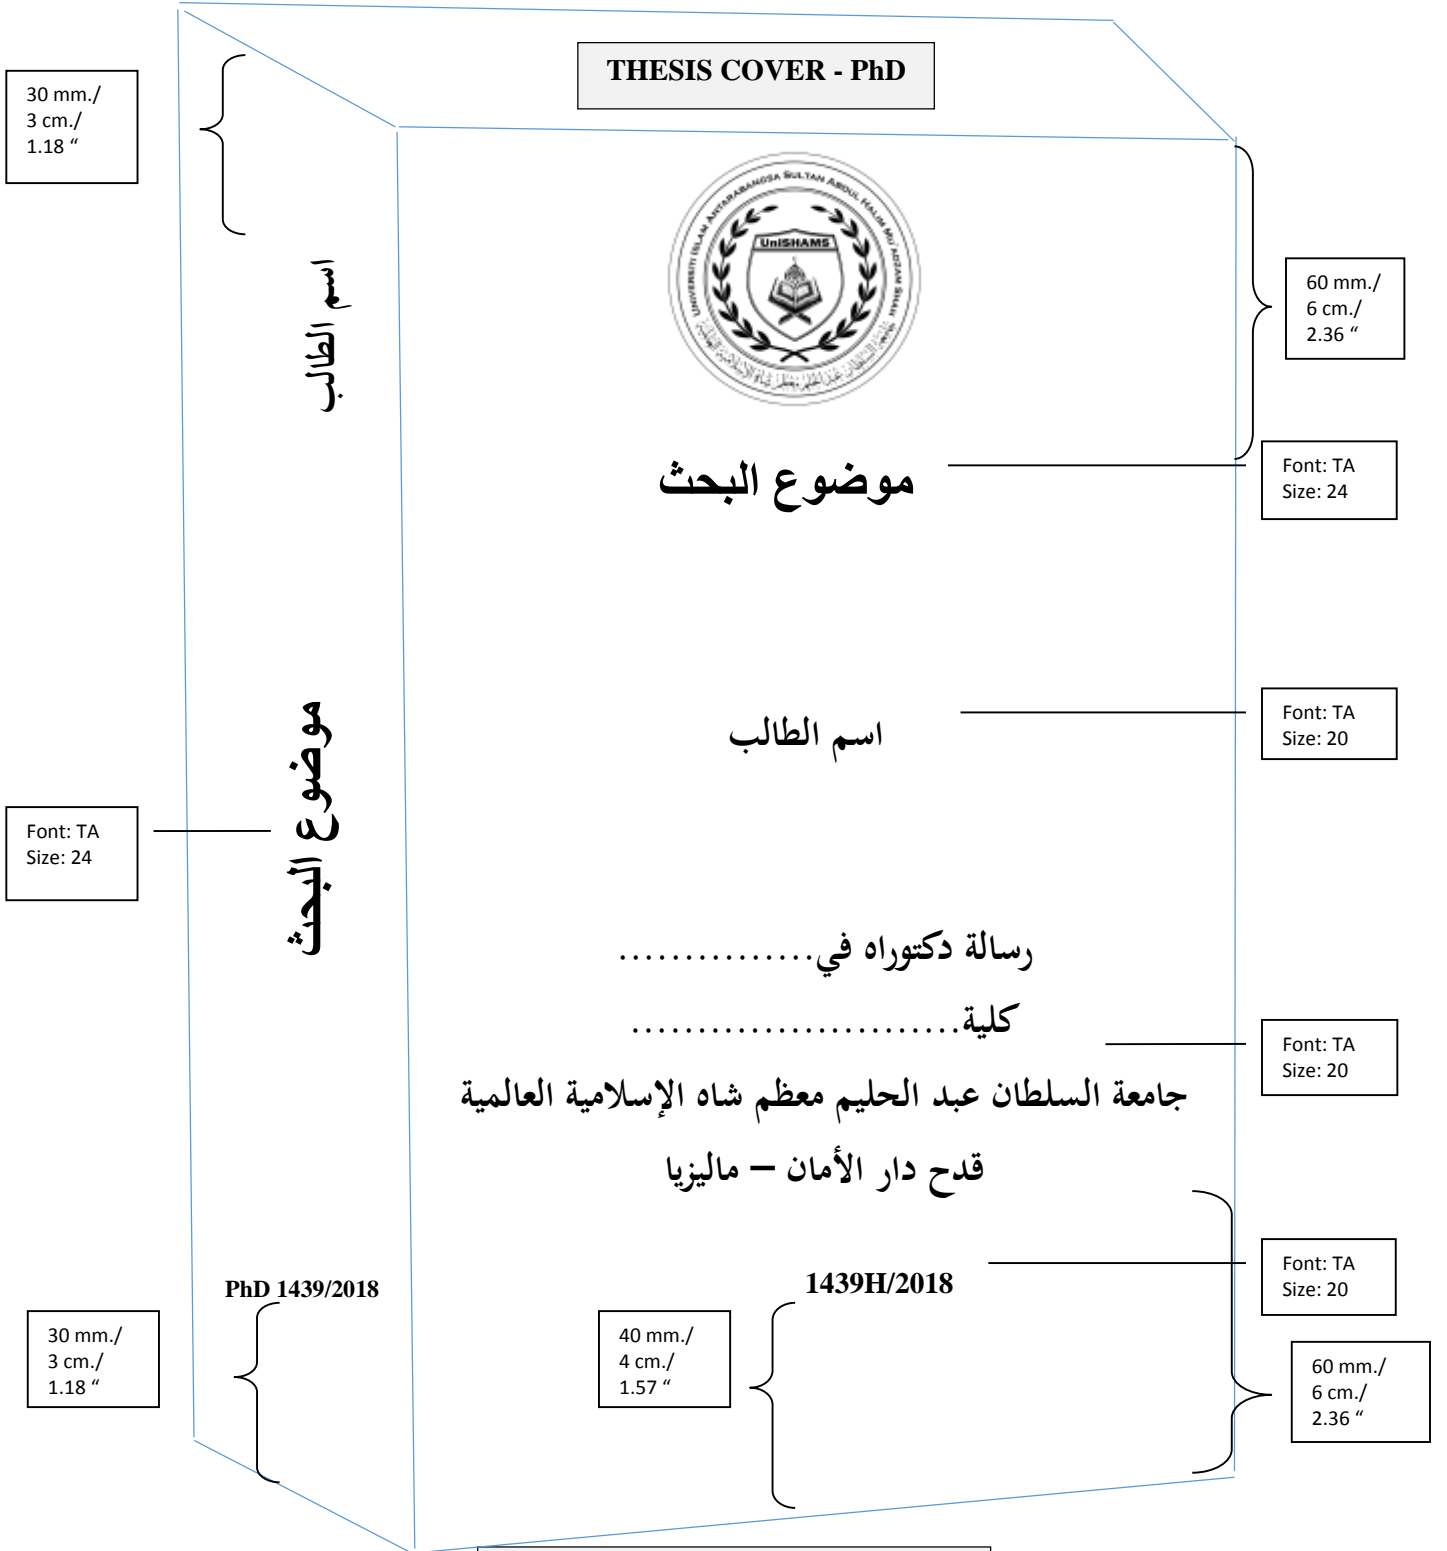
30 mm./
3 cm./
1.18 “

THESIS COVER - PhD

60 mm./
6 cm./
2.36 “

UNIVERSITI ISLAM ANTARABANGSA SULTAN ABDUL HALIM MU'ADZAM SHAH

UniSHAMS

اسم الطالب

موضوع البحث

Font: TA
Size: 24

اسم الطالب

Font: TA
Size: 20

Font: TA
Size: 24

موضوع البحث

رسالة دكتوراه في...............

كلية.........................

Font: TA
Size: 20

جامعة السلطان عبد الحليم معظم شاه الإسلامية العالمية

قدح دار الأمان – ماليزيا

PhD 1439/2018

1439H/2018

Font: TA
Size: 20

30 mm./
3 cm./
1.18 “

40 mm./
4 cm./
1.57 “

60 mm./
6 cm./
2.36 “